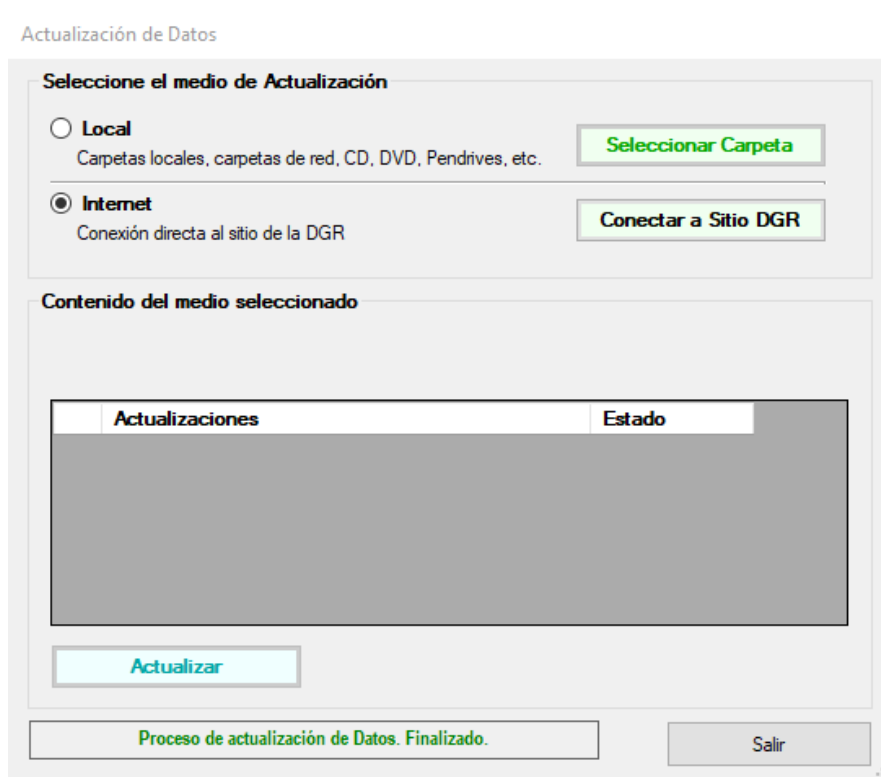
Actualización de Datos

Seleccione el medio de Actualización

Local
Carpetas locales, carpetas de red, CD, DVD, Pendrives, etc.

Seleccionar Carpeta

Internet
Conexión directa al sitio de la DGR

Conectar a Sitio DGR

Contenido del medio seleccionado

| | Actualizaciones | Estado |
|---|---|---|

Actualizar

Proceso de actualización de Datos. Finalizado.

Salir